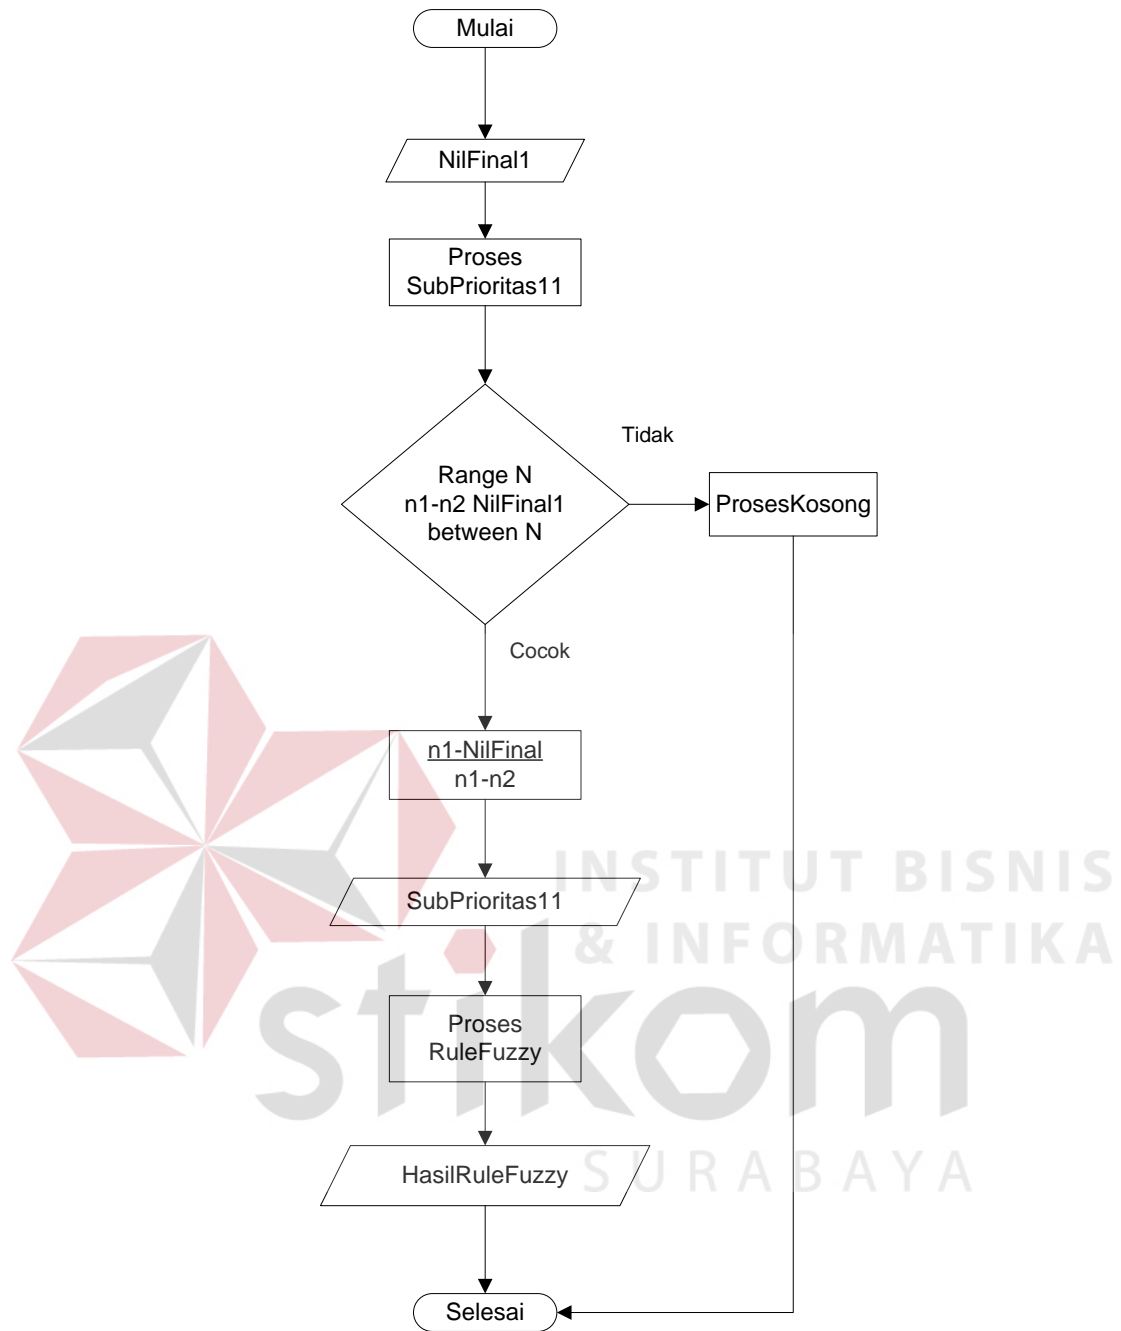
Mulai

NilFinal1

Proses SubPrioritas11

Range N
n1-n2 NilFinal1
between N

Tidak

ProsesKosong

Cocok

$\frac{\text{n1-NilFinal}}{\text{n1-n2}}$

SubPrioritas11

Proses RuleFuzzy

HasilRuleFuzzy

Selesai

INSTITUT BISNIS
& INFORMATIKA
stikom
SURABAYA